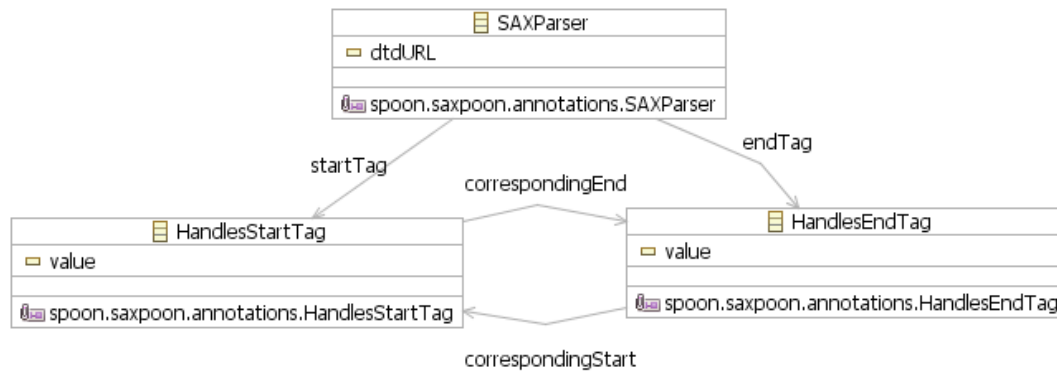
SAXParser
dtdURL
spoon.saxpoon.annotations.SAXParser

startTag

endTag

correspondingEnd

HandlesStartTag
value
spoon.saxpoon.annotations.HandlesStartTag

HandlesEndTag
value
spoon.saxpoon.annotations.HandlesEndTag

correspondingStart